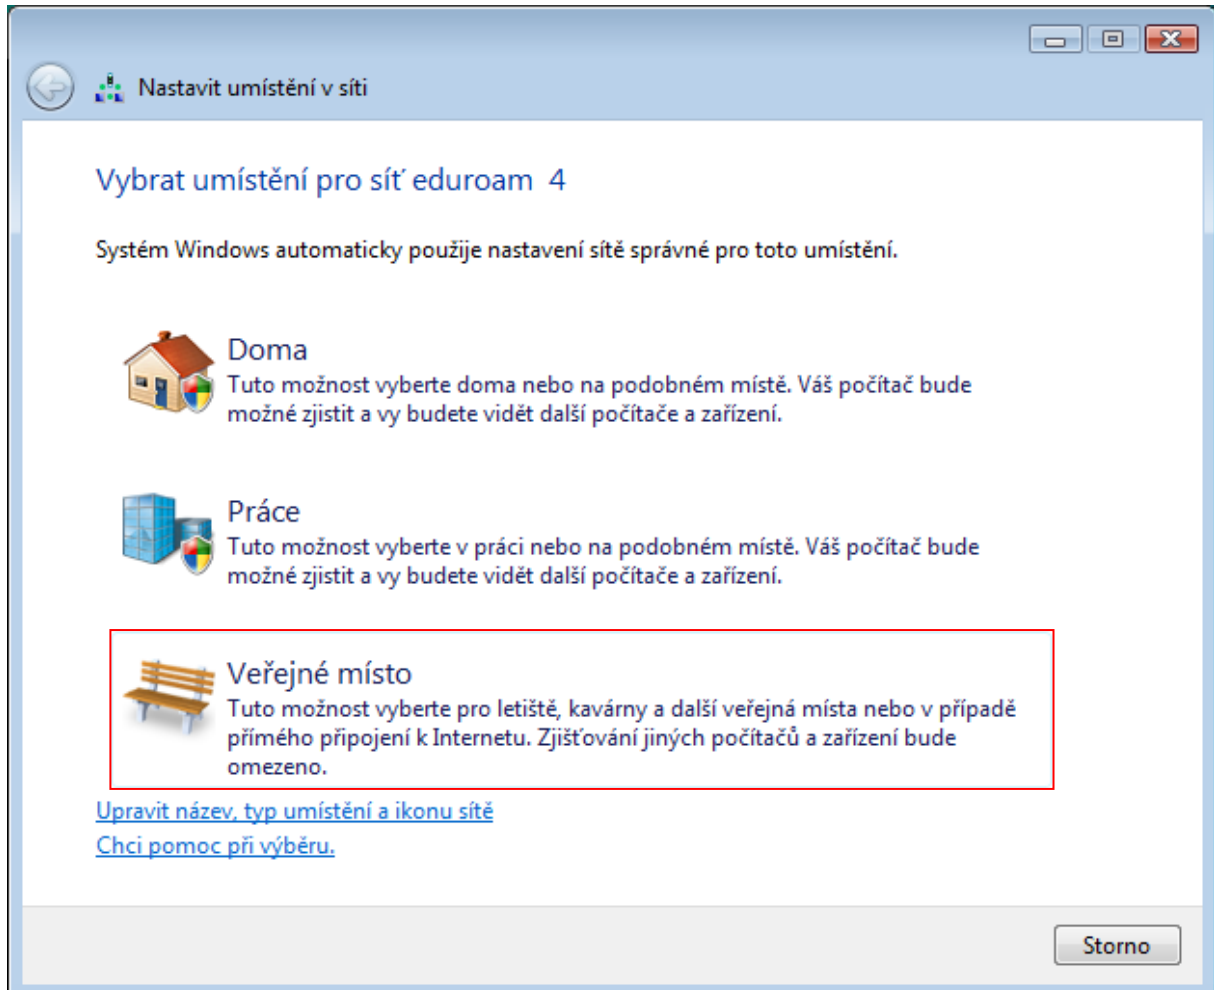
Nastavit umístění v síti

Vybrat umístění pro síť eduroam 4

Systém Windows automaticky použije nastavení sítě správné pro toto umístění.

Doma
Tuto možnost vyberte doma nebo na podobném místě. Váš počítač bude možné zjistit a vy budete vidět další počítače a zařízení.

Práce
Tuto možnost vyberte v práci nebo na podobném místě. Váš počítač bude možné zjistit a vy budete vidět další počítače a zařízení.

Veřejné místo
Tuto možnost vyberte pro letiště, kavárny a další veřejná místa nebo v případě přímého připojení k Internetu. Zjišťování jiných počítačů a zařízení bude omezeno.

Upravit název, typ umístění a ikonu sítě
Chci pomoc při výběru.

Storno